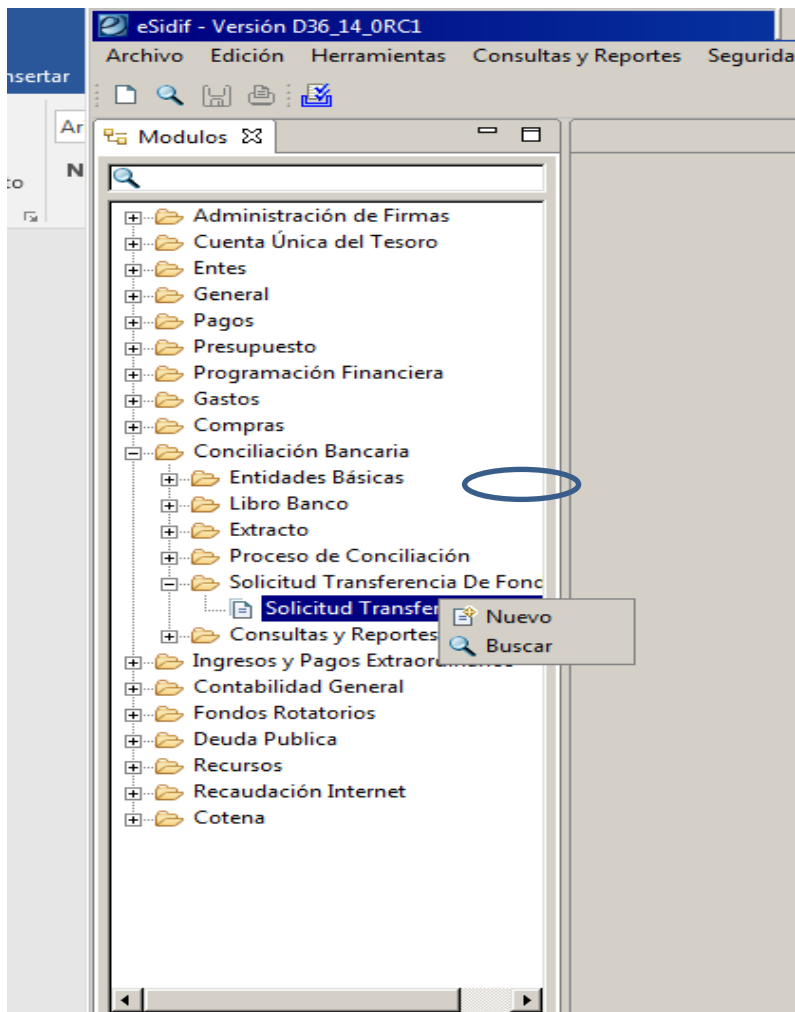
nsertar

Ar

N

to

eSidif - Versión D36_14_0RC1

Archivo Edición Herramientas Consultas y Reportes Segurida

Modulos

Administración de Firmas
Cuenta Única del Tesoro
Entes
General
Pagos
Presupuesto
Programación Financiera
Gastos
Compras
Conciliación Bancaria
Entidades Básicas
Libro Banco
Extracto
Proceso de Conciliación
Solicitud Transferencia De Fonc
Solicitud Transfer
Consultas y Reportes
Ingresos y Pagos Extrao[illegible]
Contabilidad General
Fondos Rotatorios
Deuda Publica
Recursos
Recaudación Internet
Cotena

Nuevo
Buscar